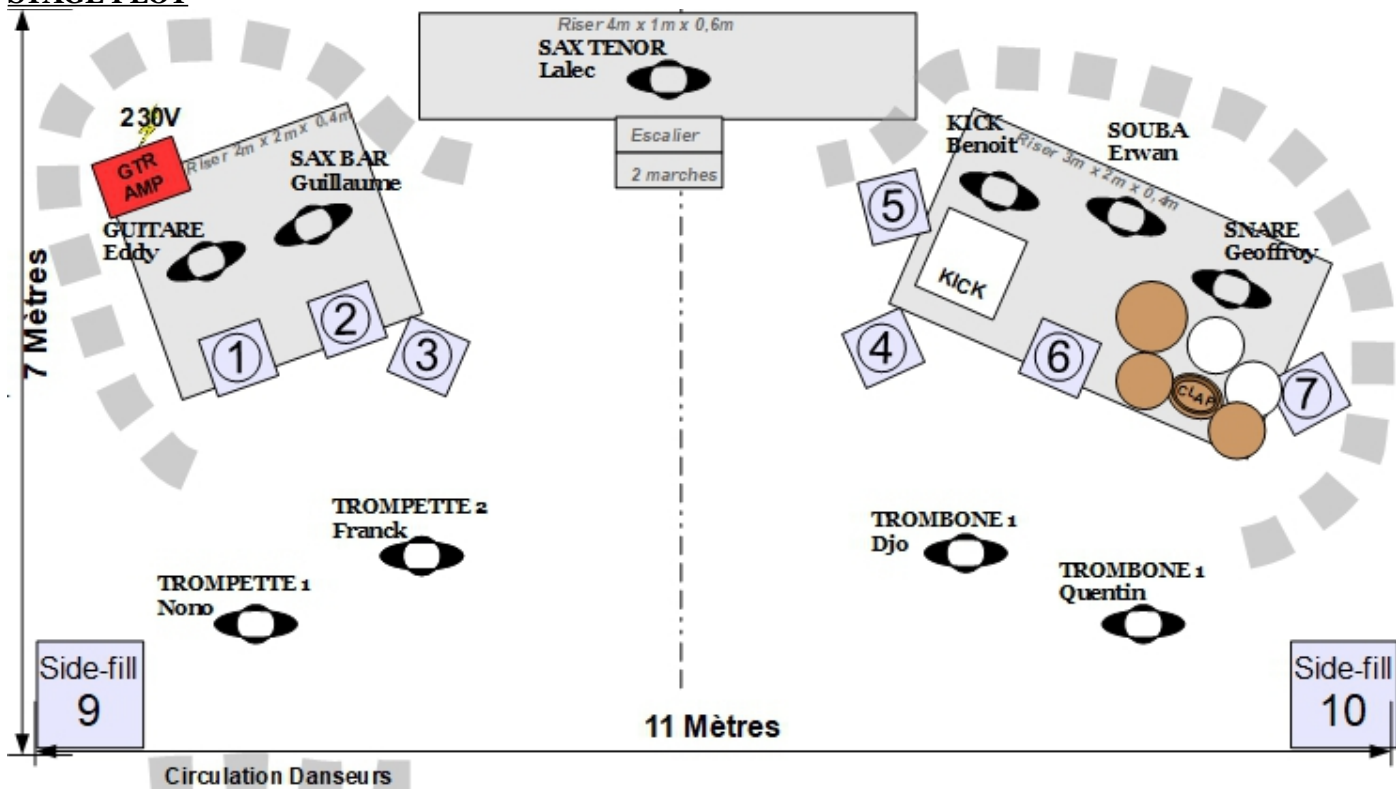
STAGE PLOT

Riser 4m x 1m x 0,6m
SAX TENOR
Lalec

Escalier
2 marches

230V
GTR AMP
Riser 4m x 2m x 0,4m
SAX BAR
Guillaume
GUITARE
Eddy
1
2
3

KICK
Benoit
Riser 3m x 2m x 0,4m
SOUBA
Erwan
SNARE
Geoffroy
5
KICK
4
6
CLAP
7

7 Mètres

TROMPETTE 2
Franck
TROMPETTE 1
Nono

TROMBONE 1
Djo
TROMBONE 1
Quentin

Side-fill
9

Side-fill
10

11 Mètres

Circulation Danseurs